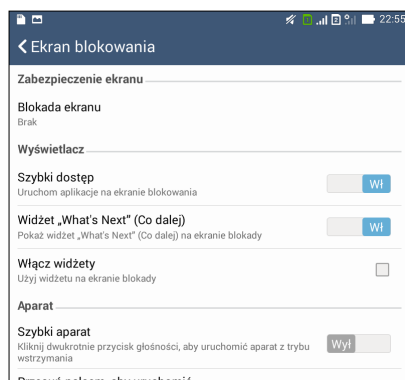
22:55

Ekran blokowania

Zabezpieczenie ekranu

Blokada ekranu
Brak

Wyświetlacz

Szybki dostęp
Uruchom aplikacje na ekranie blokowania
Wł

Widżet „What's Next" (Co dalej)
Pokaż widżet „What's Next" (Co dalej) na ekranie blokady
Wł

Włącz widżety
Użyj widżetu na ekranie blokady

Aparat

Szybki aparat
Kliknij dwukrotnie przycisk głośności, aby uruchomić aparat z trybu wstrzymania
Wył

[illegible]